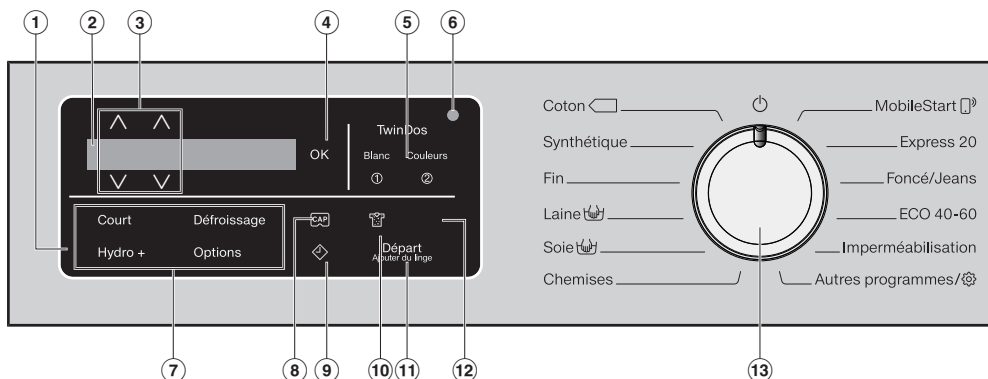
1 2 3 4 5 6

OK

TwinDos
Blanc Couleurs
① ②

Court Défroissage
Hydro + Options

CAP

Départ
Ajouter du linge

Coton
Synthétique
Fin
Laine
Soie
Chemises

MobileStart
Express 20
Foncé/Jeans
ECO 40-60
Imperméabilisation
Autres programmes/

7 8 9 10 11 12 13